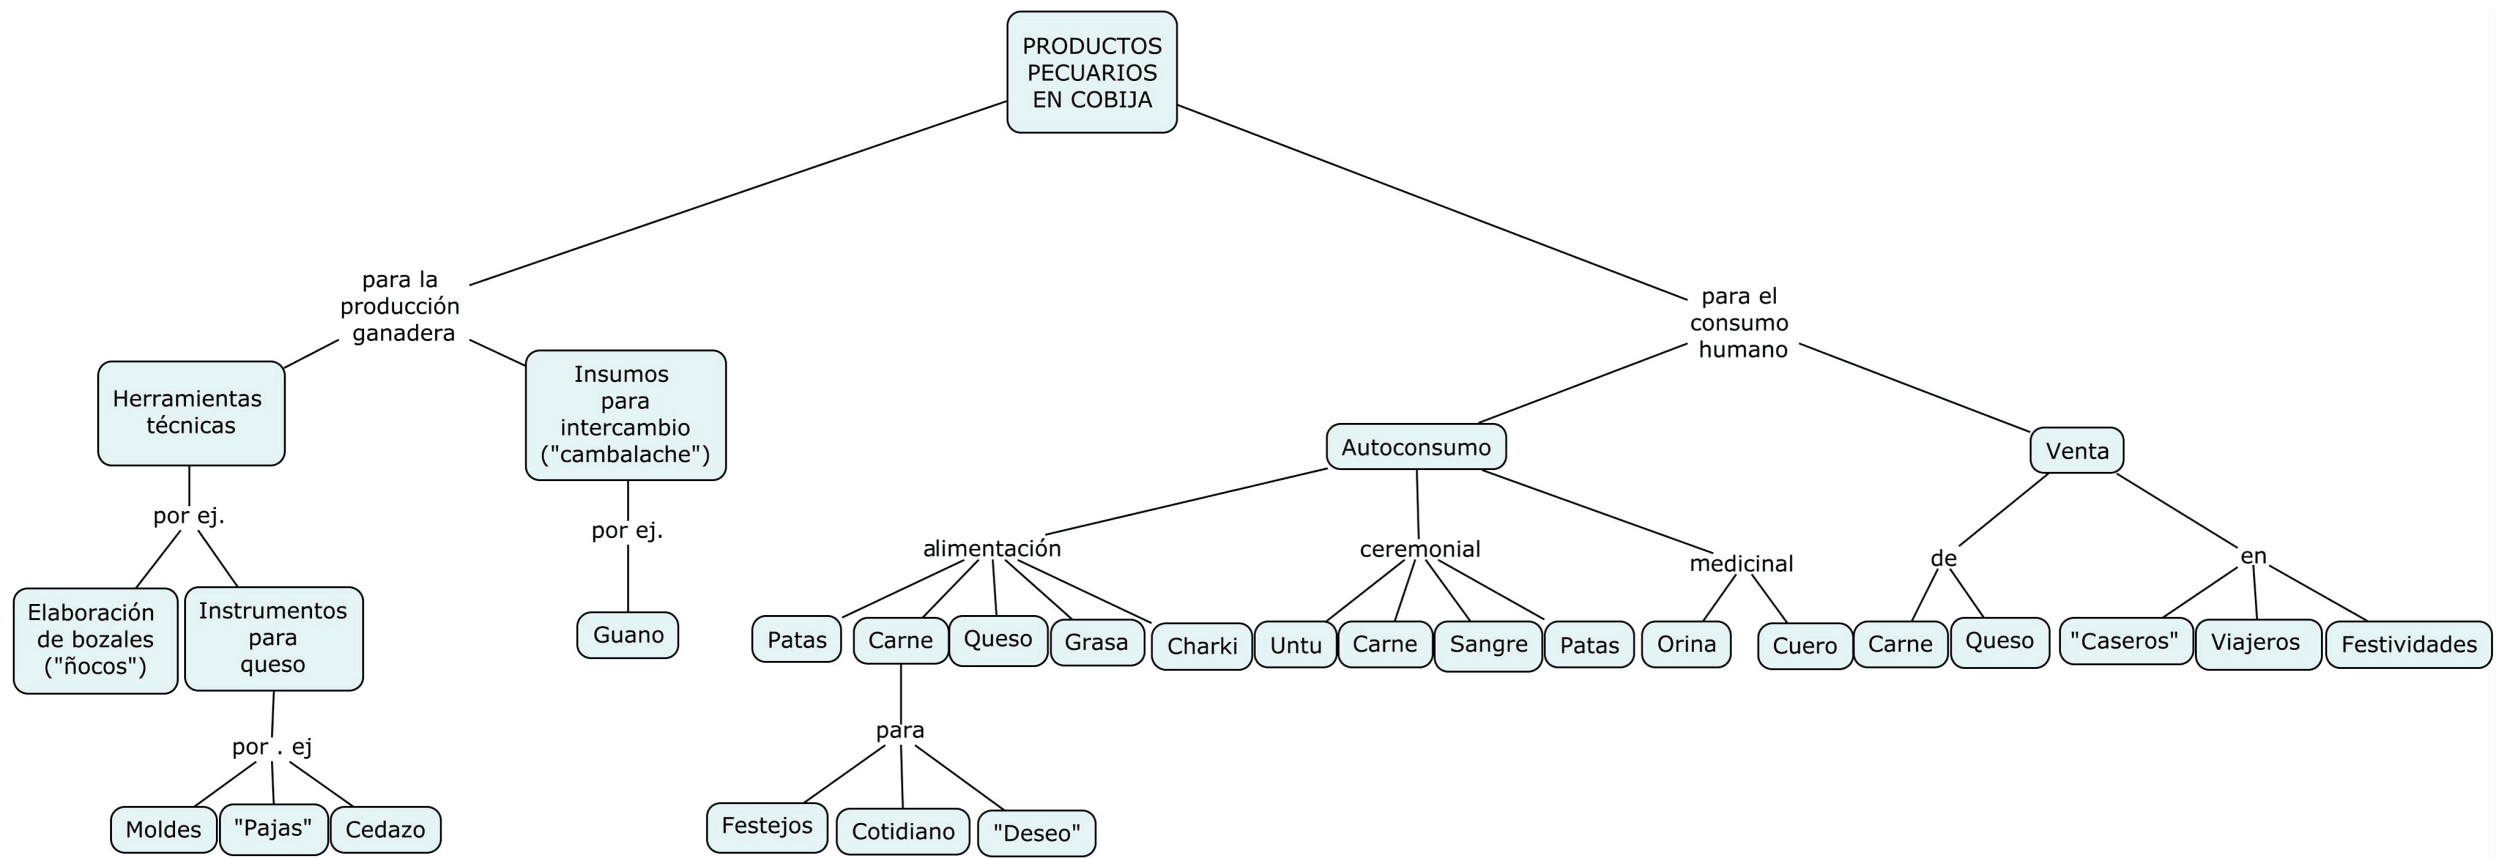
PRODUCTOS PECUARIOS EN COBIJA

para la producción ganadera

para el consumo humano

Herramientas técnicas

Insumos para intercambio ("cambalache")

por ej.

por ej.

Elaboración de bozales ("ñocos")

Instrumentos para queso

Guano

por . ej

Moldes

"Pajas"

Cedazo

Autoconsumo

Venta

alimentación

ceremonial

medicinal

de

en

Patas

Carne

Queso

Grasa

Charki

Untu

Carne

Sangre

Patas

Orina

Cuero

Carne

Queso

"Caseros"

Viajeros

Festividades

para

Festejos

Cotidiano

"Deseo"